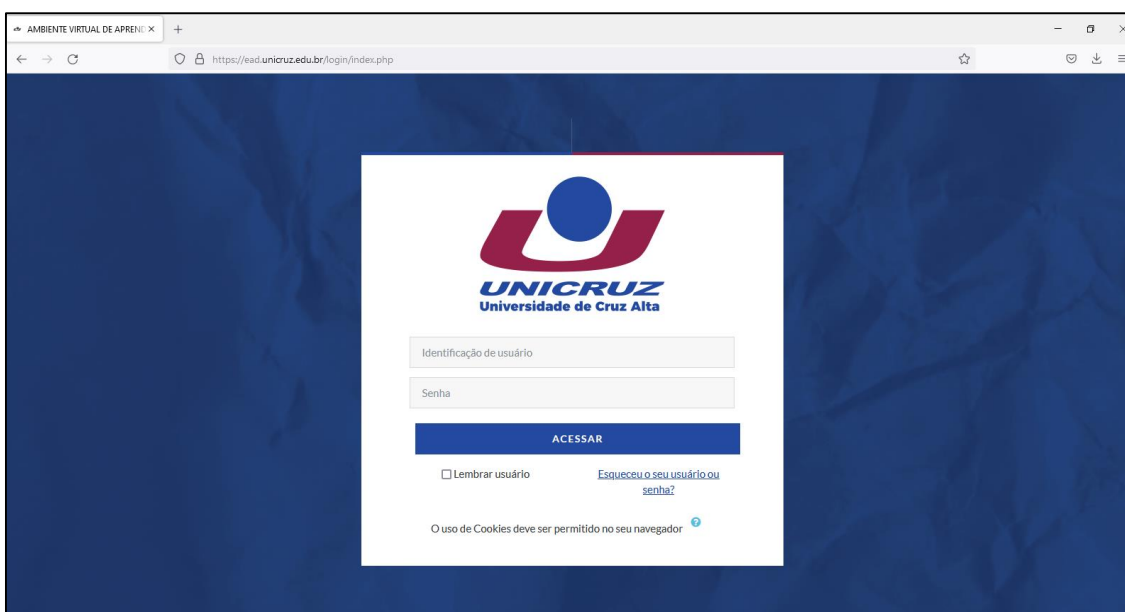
AMBIENTE VIRTUAL DE APREND ×

https://ead.unicruz.edu.br/login/index.php

UNICRUZ
Universidade de Cruz Alta

Identificação de usuário

Senha

ACESSAR

Lembrar usuário

Esqueceu o seu usuário ou senha?

O uso de Cookies deve ser permitido no seu navegador